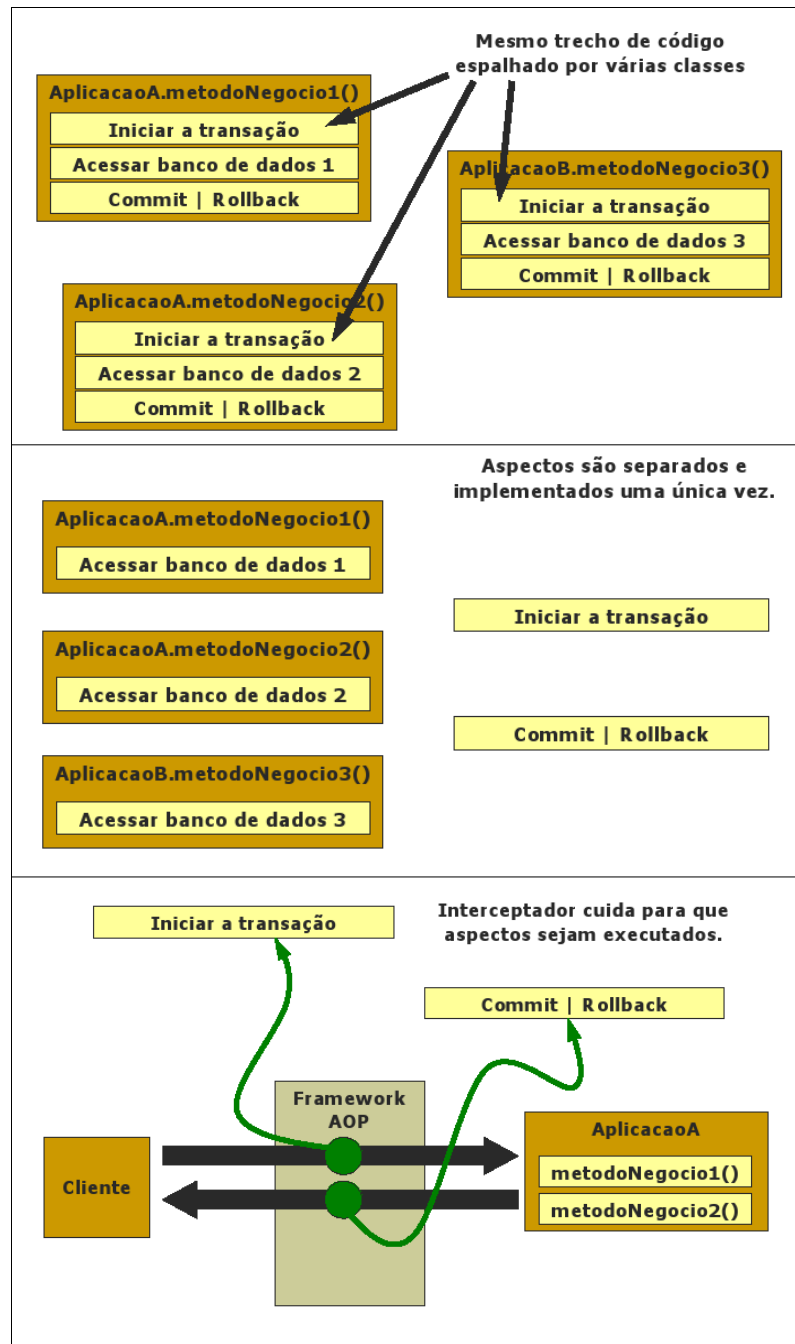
Mesmo trecho de código espalhado por várias classes

AplicacaoA.metodoNegocio1()
Iniciar a transação
Acessar banco de dados 1
Commit | Rollback

AplicacaoB.metodoNegocio3()
Iniciar a transação
Acessar banco de dados 3
Commit | Rollback

AplicacaoA.metodoNegocio2()
Iniciar a transação
Acessar banco de dados 2
Commit | Rollback

Aspectos são separados e implementados uma única vez.

AplicacaoA.metodoNegocio1()
Acessar banco de dados 1

Iniciar a transação

AplicacaoA.metodoNegocio2()
Acessar banco de dados 2

Commit | Rollback

AplicacaoB.metodoNegocio3()
Acessar banco de dados 3

Iniciar a transação

Interceptador cuida para que aspectos sejam executados.

Commit | Rollback

Framework AOP

Cliente

AplicacaoA
metodoNegocio1()
metodoNegocio2()